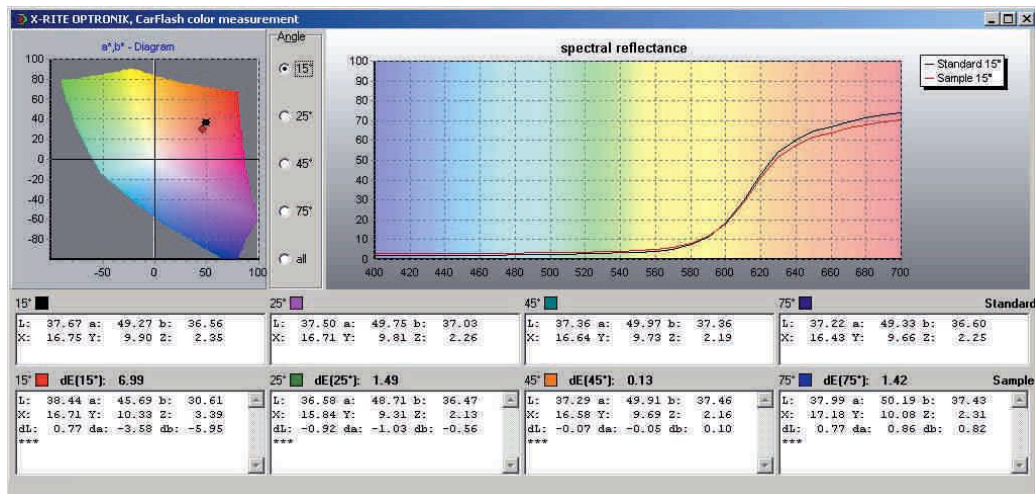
X-RITE OPTRONIK, CarFlash color measurement

a*,b* - Diagram

100
80
60
40
20
0
-20
-40
-60
-80
-50
0
50
100

Angle
15°
25°
45°
75°
all

spectral reflectance

100
90
80
70
60
50
40
30
20
10
0
400 420 440 460 480 500 520 540 560 580 600 620 640 660 680 700

Standard 15°
Sample 15°

15°
L: 37.67 a: 49.27 b: 36.56
X: 16.75 Y: 9.90 Z: 2.35

25°
L: 37.50 a: 49.75 b: 37.03
X: 16.71 Y: 9.81 Z: 2.26

45°
L: 37.36 a: 49.97 b: 37.36
X: 16.64 Y: 9.73 Z: 2.19

75°
L: 37.22 a: 49.33 b: 36.60
X: 16.43 Y: 9.66 Z: 2.25

Standard

15° dE(15°): 6.99
L: 38.44 a: 45.69 b: 30.61
X: 16.71 Y: 10.33 Z: 3.39
dL: 0.77 da: -3.58 db: -5.95
***

25° dE(25°): 1.49
L: 36.58 a: 48.71 b: 36.47
X: 15.84 Y: 9.31 Z: 2.13
dL: -0.92 da: -1.03 db: -0.56
***

45° dE(45°): 0.13
L: 37.29 a: 49.91 b: 37.46
X: 16.58 Y: 9.69 Z: 2.16
dL: -0.07 da: -0.05 db: 0.10
***

75° dE(75°): 1.42
L: 37.99 a: 50.19 b: 37.43
X: 17.18 Y: 10.08 Z: 2.31
dL: 0.77 da: 0.86 db: 0.82
***

Sample